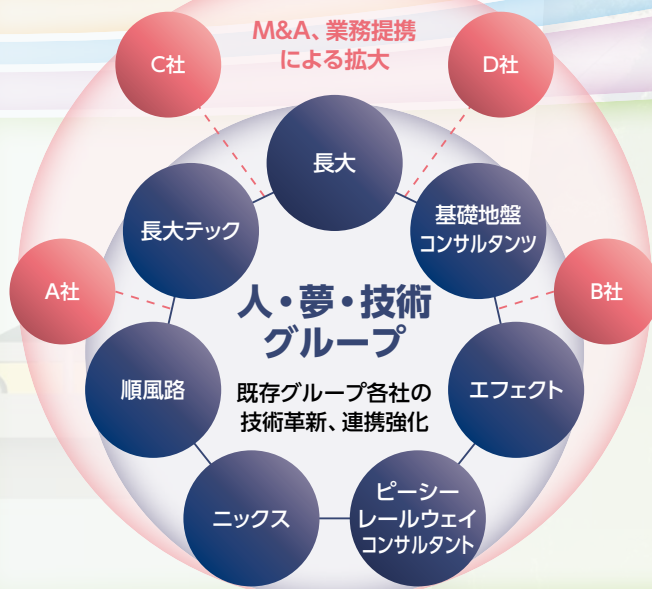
M&A、業務提携による拡大

C社

D社

長大

長大テック

基礎地盤コンサルタンツ

A社

B社

人・夢・技術グループ

順風路

エフェクト

既存グループ各社の技術革新、連携強化

ニックス

ピーシーレールウェイコンサルタント